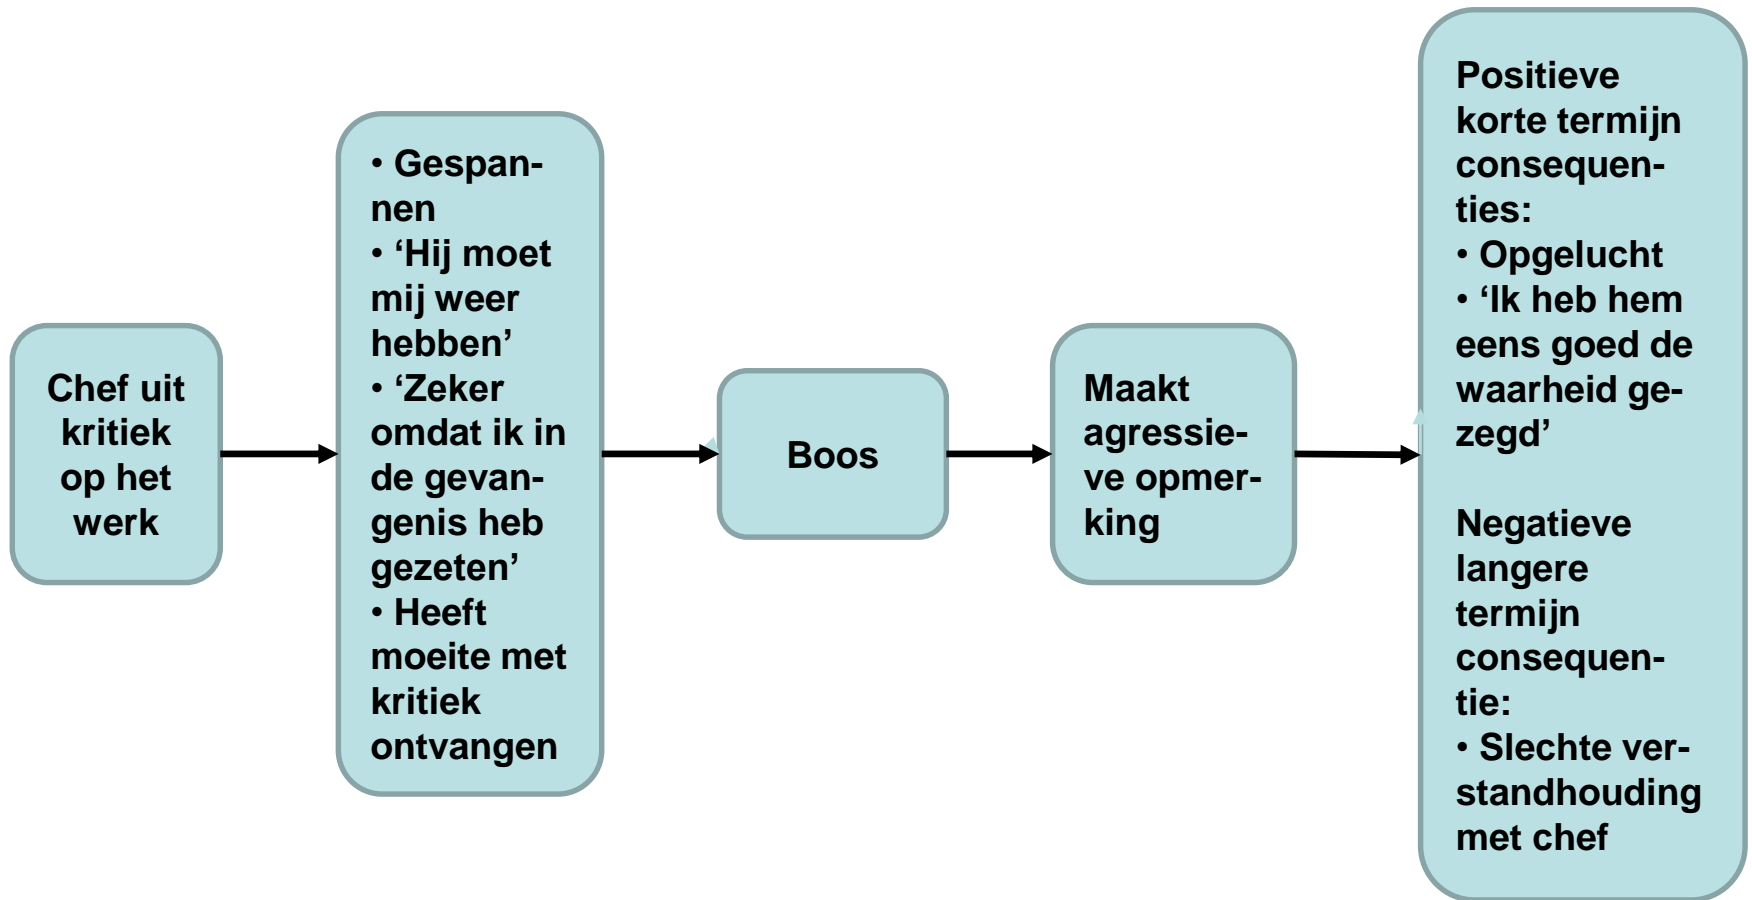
Chef uit kritiek op het werk

• Gespannen
• 'Hij moet mij weer hebben'
• 'Zeker omdat ik in de gevangenis heb gezeten'
• Heeft moeite met kritiek ontvangen

Boos

Maakt agressieve opmerking

Positieve korte termijn consequenties:
• Opgelucht
• 'Ik heb hem eens goed de waarheid gezegd'

Negatieve langere termijn consequentie:
• Slechte verstandhouding met chef